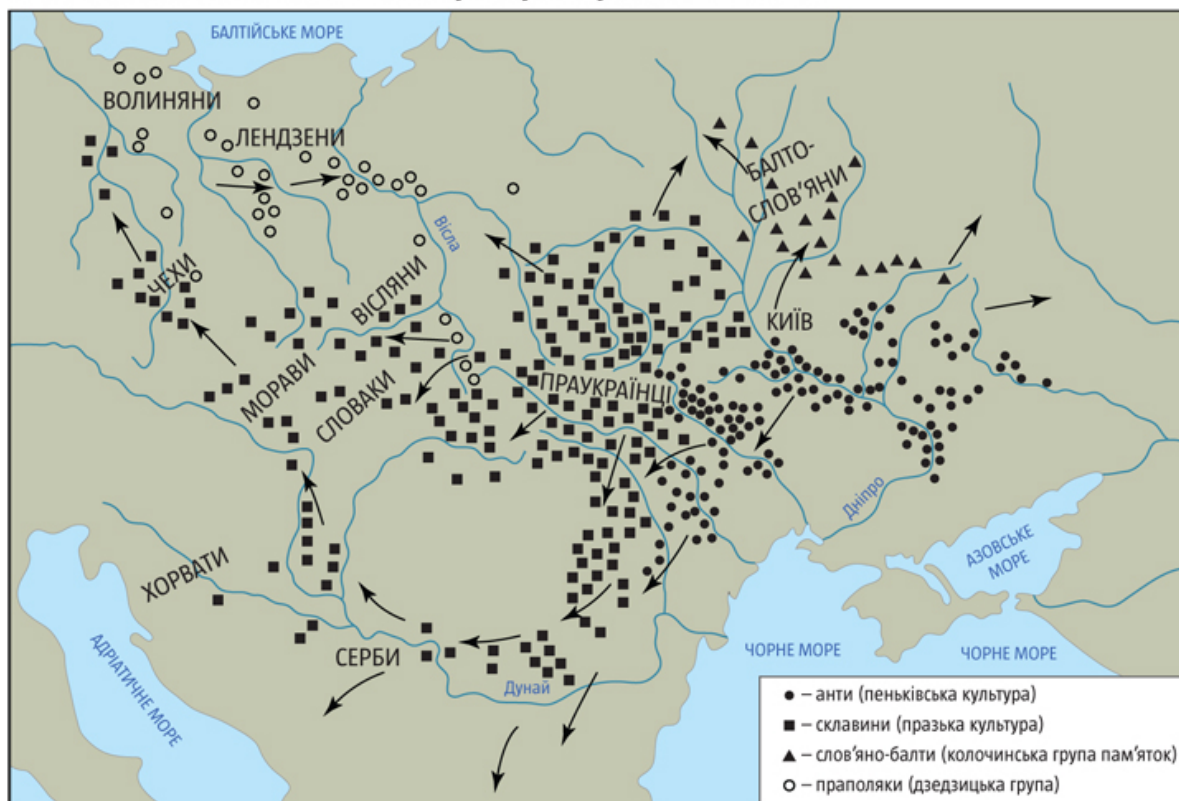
БАЛТІЙСЬКЕ МОРЕ

ВОЛИНЯНИ

ЛЕНДЗЕНИ

БАЛТО-СЛОВ'ЯНИ

Вісла

ЧЕХИ

ВІСЛЯНИ

КИЇВ

МОРАВИ

СЛОВАКИ

ПРАУКРАЇНЦІ

Дніпро

АЗОВСЬКЕ МОРЕ

ХОРВАТИ

АДРІАТИЧНЕ МОРЕ

СЕРБИ

Дунай

ЧОРНЕ МОРЕ

ЧОРНЕ МОРЕ

● – анти (пеньківська культура)
■ – склавини (празька культура)
▲ – слов'яно-балти (колочинська група пам'яток)
○ – праполяки (дзедзицька група)